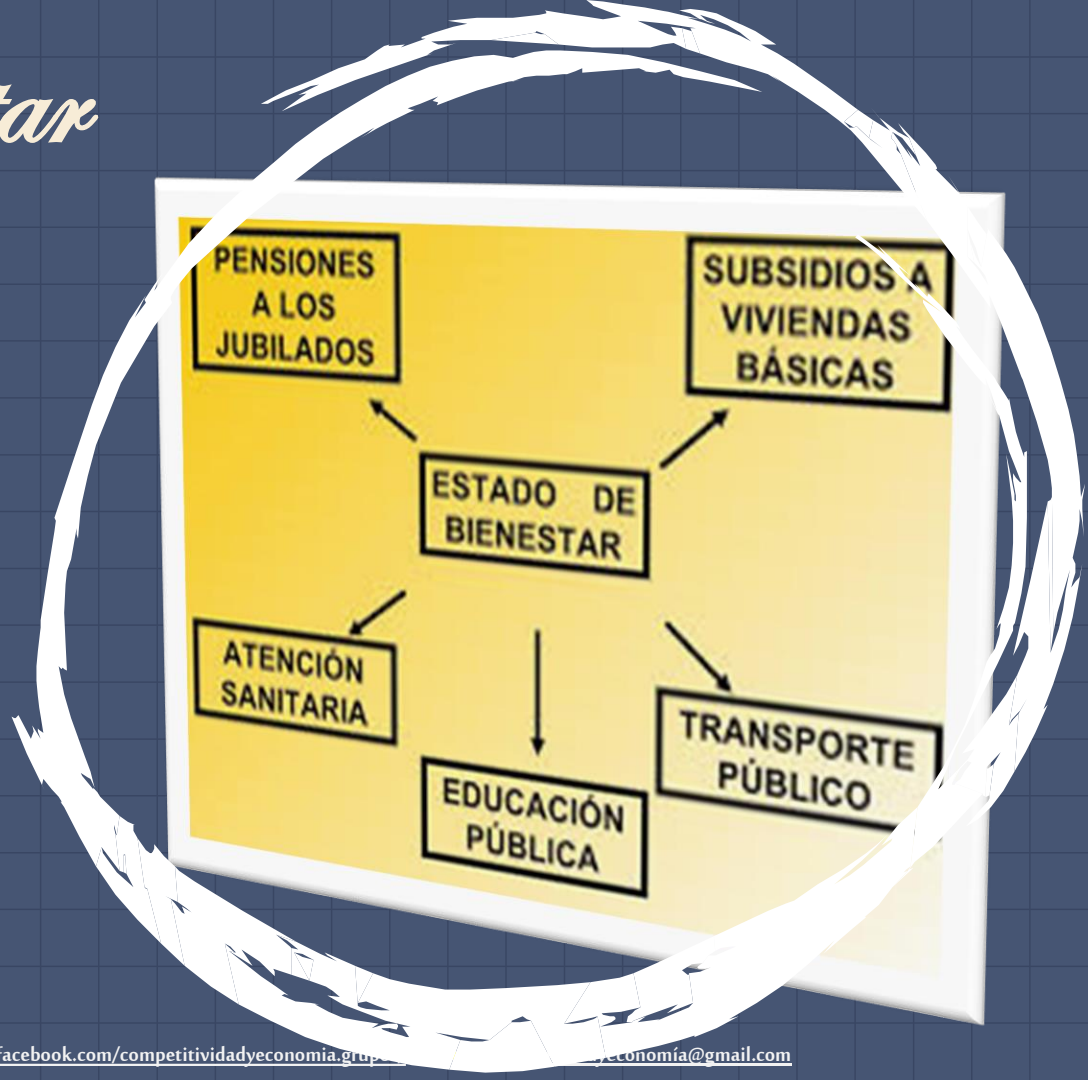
tar

PENSIONES A LOS JUBILADOS

SUBSIDIOS A VIVIENDAS BÁSICAS

ESTADO DE BIENESTAR

ATENCIÓN SANITARIA

EDUCACIÓN PÚBLICA

TRANSPORTE PÚBLICO

facebook.com/competitividadyeconomia.grup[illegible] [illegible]yeconomía@gmail.com